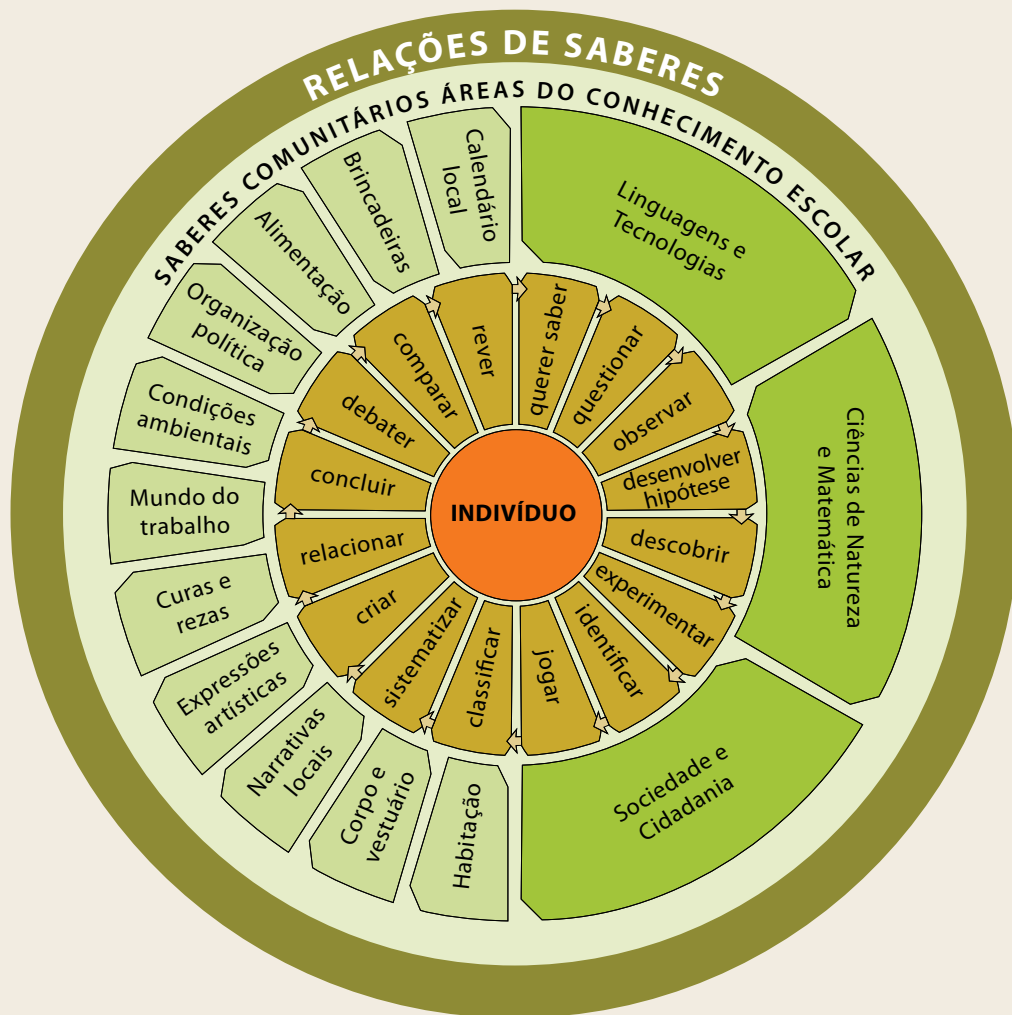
RELAÇÕES DE SABERES

SABERES COMUNITÁRIOS

ÁREAS DO CONHECIMENTO ESCOLAR

Calendário local

Brincadeiras

Alimentação

Organização política

Condições ambientais

Mundo do trabalho

Curas e rezas

Expressões artísticas

Narrativas locais

Corpo e vestuário

Habitação

Linguagens e Tecnologias

Ciências de Natureza e Matemática

Sociedade e Cidadania

INDIVÍDUO

querer saber

questionar

observar

desenvolver hipótese

descobrir

experimentar

identificar

jogar

classificar

sistematizar

criar

relacionar

concluir

debater

comparar

rever